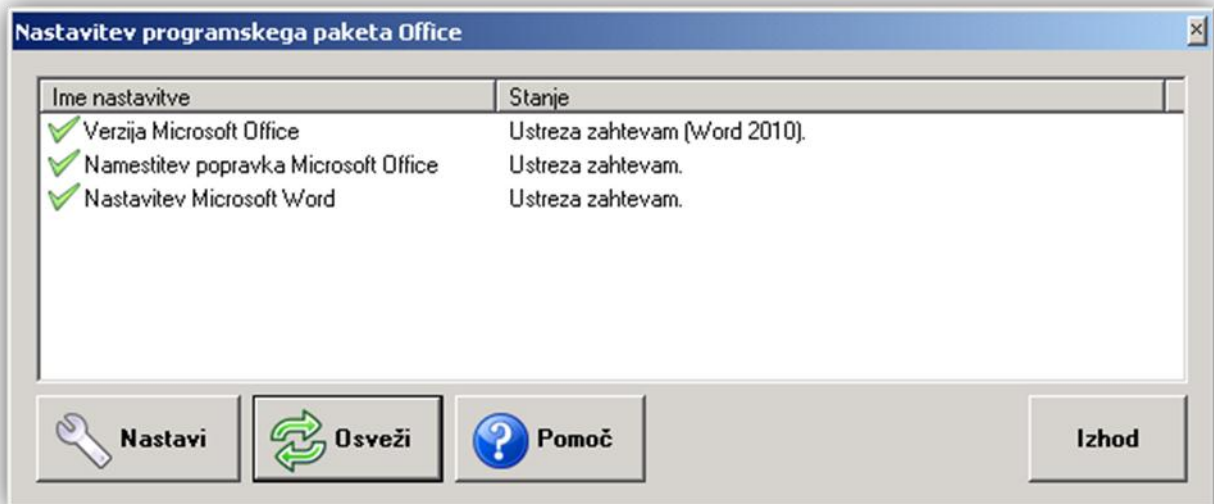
Nastavitev programskega paketa Office

| Ime nastavitve | Stanje |
|---|---|
| Verzija Microsoft Office | Ustreza zahtevam (Word 2010). |
| Namestitev popravka Microsoft Office | Ustreza zahtevam. |
| Nastavitev Microsoft Word | Ustreza zahtevam. |

Nastavi

Osveži

Pomoč

Izhod